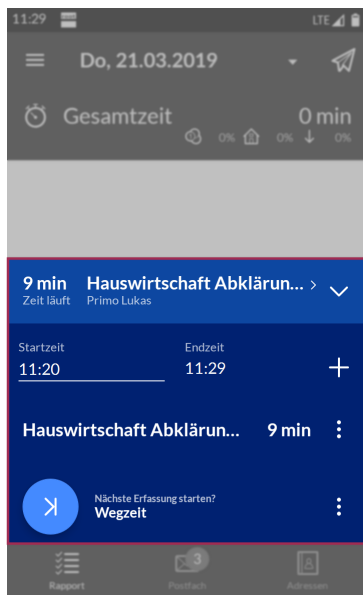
11:29 LTE

Do, 21.03.2019

Gesamtzeit 0 min

0% 0% 0%

9 min Zeit läuft Hauswirtschaft Abklärun... Primo Lukas

Startzeit 11:20

Endzeit 11:29

Hauswirtschaft Abklärun... 9 min

Nächste Erfassung starten? Wegzeit

Rapport

3 Postfach

Adressen